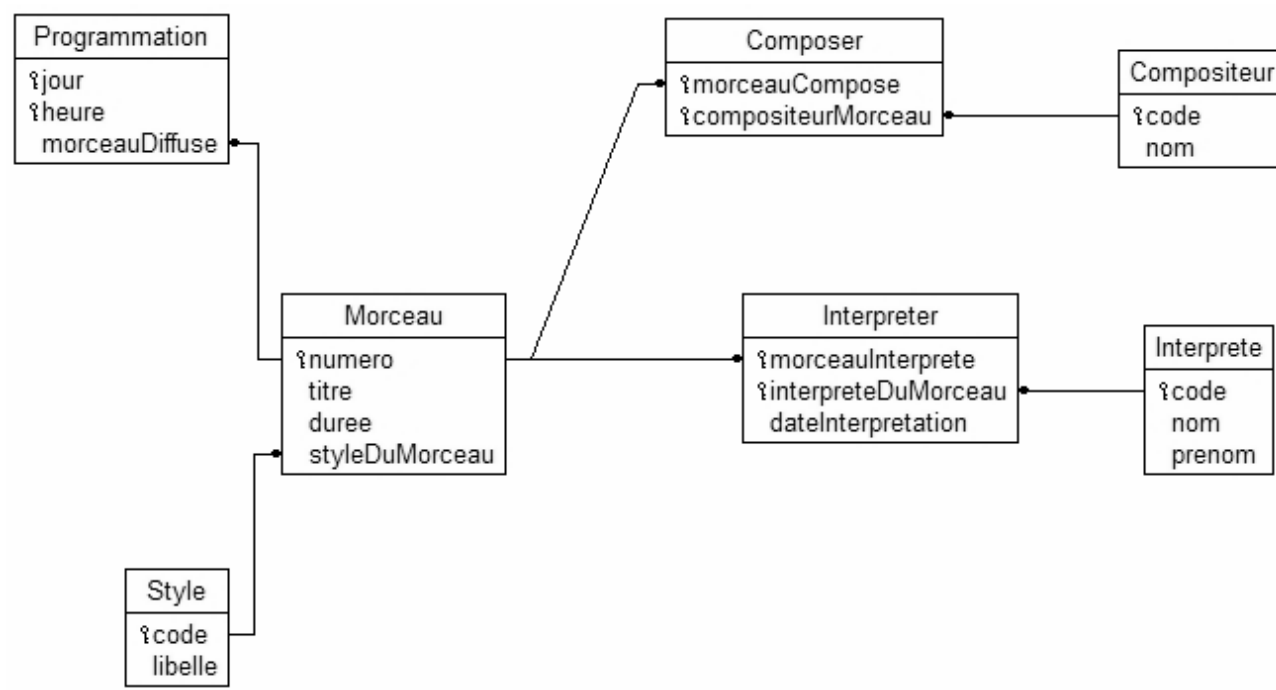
Programmation
jour
heure
morceauDiffuse

Composer
morceauCompose
compositeurMorceau

Compositeur
code
nom

Morceau
numero
titre
duree
styleDuMorceau

Interpreter
morceauInterprete
interpreteDuMorceau
dateInterpretation

Interprete
code
nom
prenom

Style
code
libelle